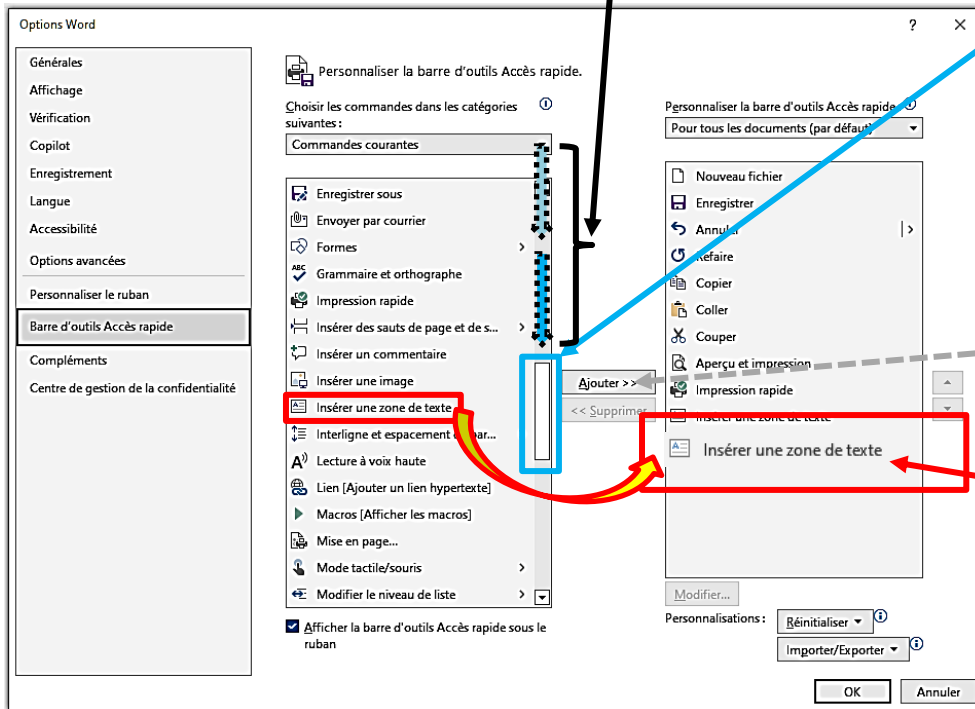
Options Word

?

Générales
Affichage
Vérification
Copilot
Enregistrement
Langue
Accessibilité
Options avancées
Personnaliser le ruban
Barre d'outils Accès rapide
Compléments
Centre de gestion de la confidentialité

Personnaliser la barre d'outils Accès rapide.

Choisir les commandes dans les catégories suivantes :

Commandes courantes

Enregistrer sous
Envoyer par courrier
Formes
Grammaire et orthographe
Impression rapide
Insérer des sauts de page et de s...
Insérer un commentaire
Insérer une image
Insérer une zone de texte
Interligne et espacement de par...
Lecture à voix haute
Lien [Ajouter un lien hypertexte]
Macros [Afficher les macros]
Mise en page...
Mode tactile/souris
Modifier le niveau de liste

Afficher la barre d'outils Accès rapide sous le ruban

Ajouter >>
<< Supprimer

Personnaliser la barre d'outils Accès rapide
Pour tous les documents (par défaut)

Nouveau fichier
Enregistrer
Annuler
Refaire
Copier
Coller
Couper
Aperçu et impression
Impression rapide
Insérer une zone de texte
Insérer une zone de texte

Modifier...
Personnalisations : Réinitialiser
Importer/Exporter

OK
Annuler